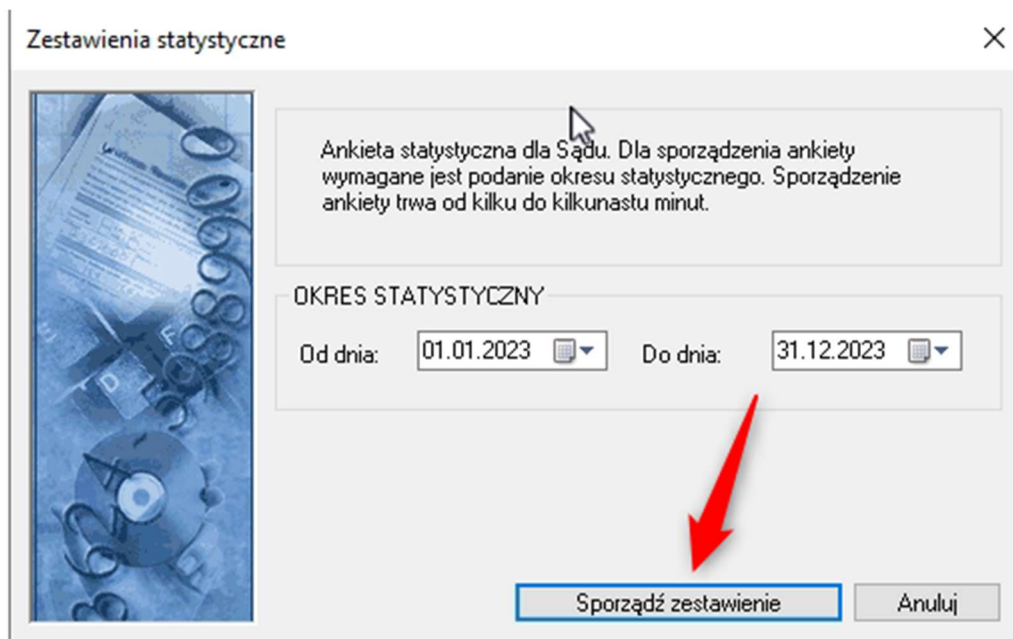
Zestawienia statystyczne

Ankieta statystyczna dla Sądu. Dla sporządzenia ankiety wymagane jest podanie okresu statystycznego. Sporządzenie ankiety trwa od kilku do kilkunastu minut.

OKRES STATYSTYCZNY

Od dnia: 01.01.2023

Do dnia: 31.12.2023

Sporządź zestawienie

Anuluj